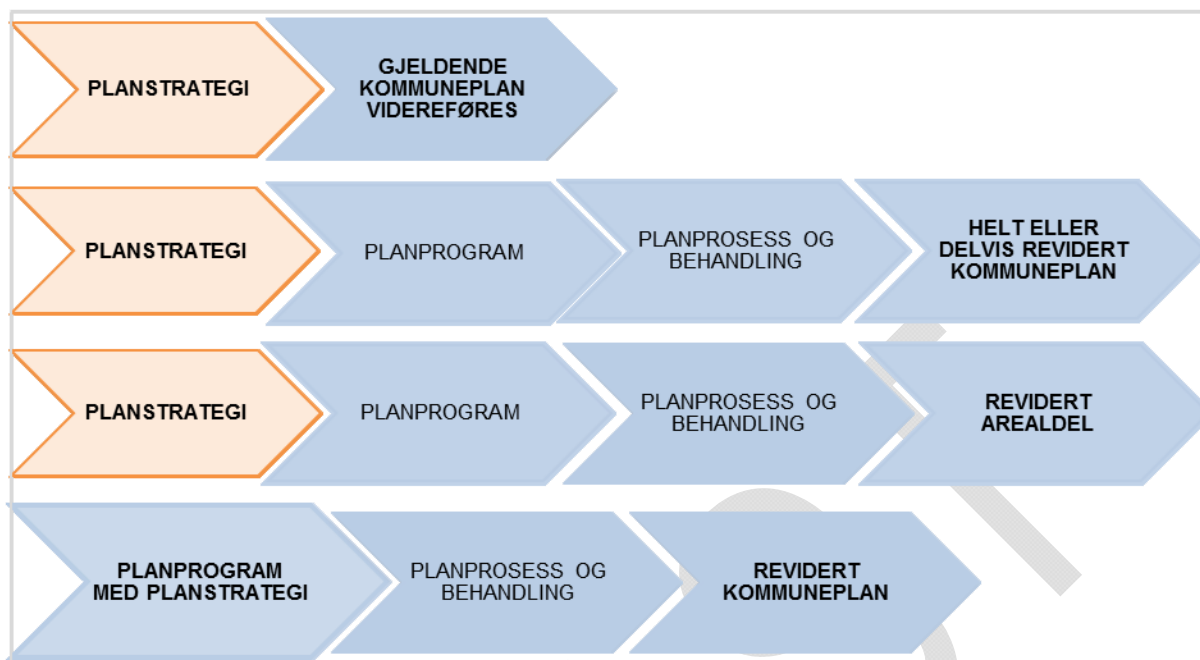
PLANSTRATEGI

GJELDENDE KOMMUNEPLAN VIDEREFØRES

PLANSTRATEGI

PLANPROGRAM

PLANPROSESS OG BEHANDLING

HELT ELLER DELVIS REVIDERT KOMMUNEPLAN

PLANSTRATEGI

PLANPROGRAM

PLANPROSESS OG BEHANDLING

REVIDERT AREALDEL

PLANPROGRAM MED PLANSTRATEGI

PLANPROSESS OG BEHANDLING

REVIDERT KOMMUNEPLAN